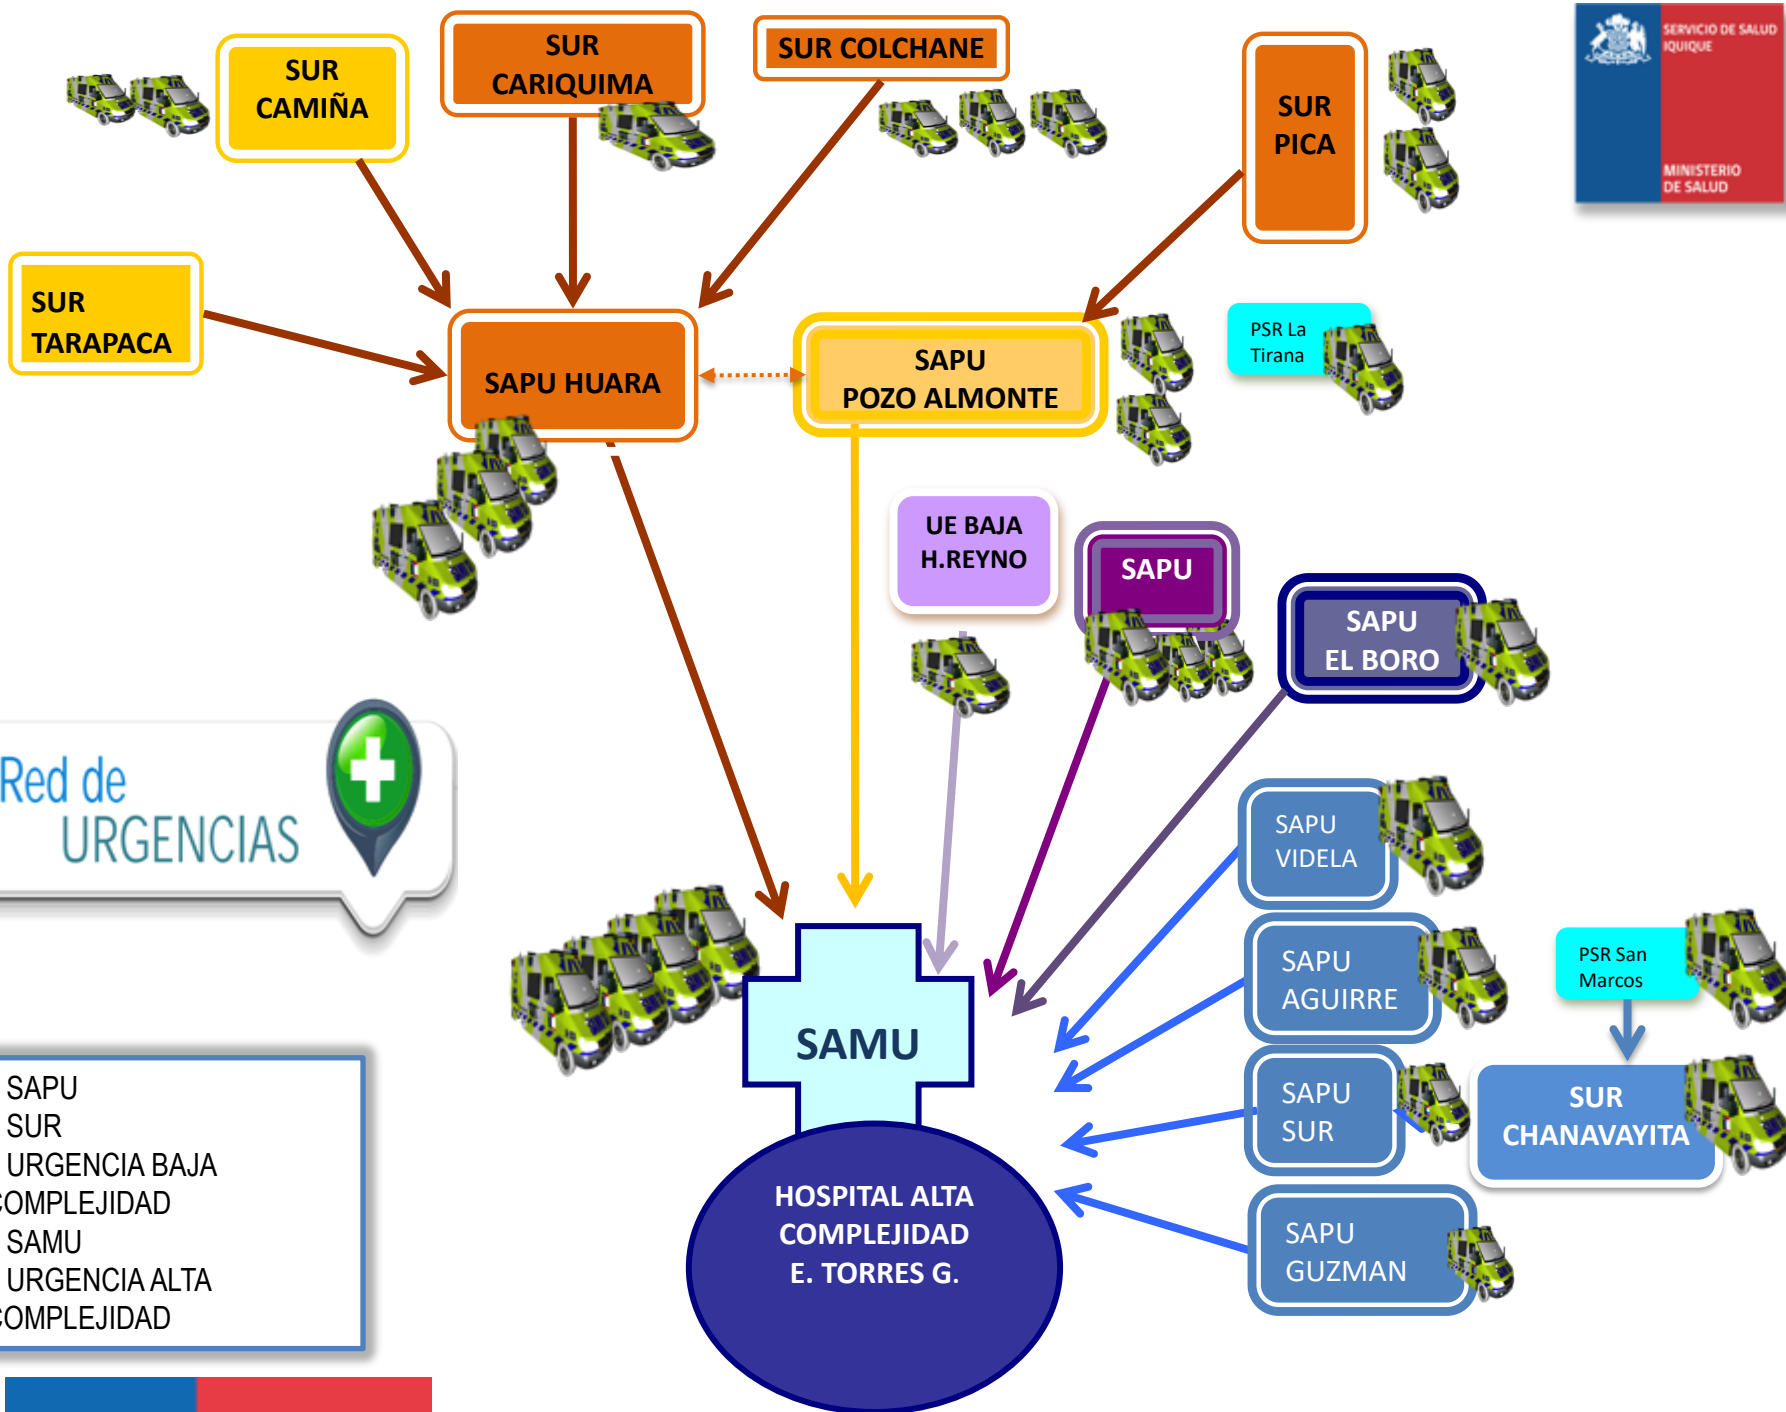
SUR CAMIÑA

SUR CARIQUIMA

SUR COLCHANE

SUR PICA

SERVICIO DE SALUD IQUIQUE

MINISTERIO DE SALUD

SUR TARAPACA

SAPU HUARA

SAPU POZO ALMONTE

PSR La Tirana

UE BAJA H.REYNO

SAPU

SAPU EL BORO

Red de URGENCIAS

SAPU VIDELA

SAPU AGUIRRE

PSR San Marcos

SAPU SUR

SUR CHANAVAYITA

SAMU

HOSPITAL ALTA COMPLEJIDAD E. TORRES G.

SAPU GUZMAN

SAPU
SUR
URGENCIA BAJA
COMPLEJIDAD
SAMU
URGENCIA ALTA
COMPLEJIDAD